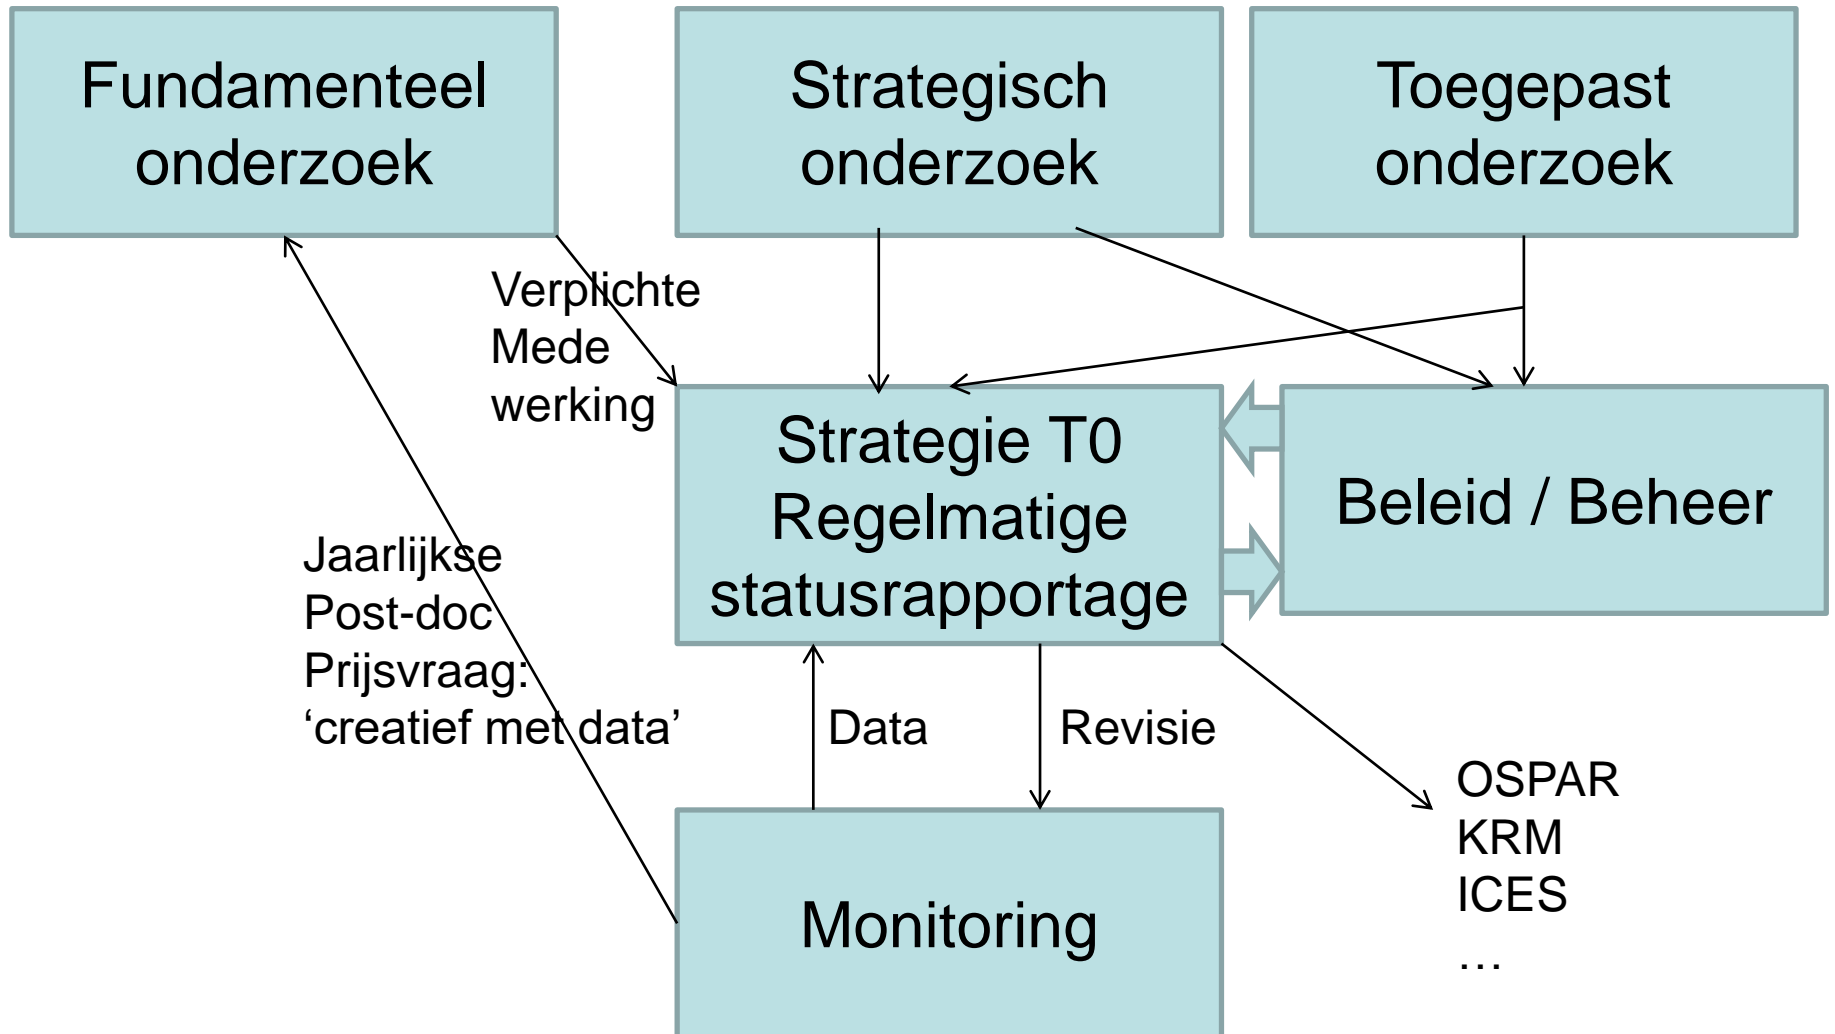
Fundamenteel onderzoek

Strategisch onderzoek

Toegepast onderzoek

Verplichte
Mede
werking

Strategie T0
Regelmatige
statusrapportage

Beleid / Beheer

Jaarlijkse
Post-doc
Prijsvraag:
‘creatief met data’

Data

Revisie

OSPAR
KRM
ICES
…

Monitoring